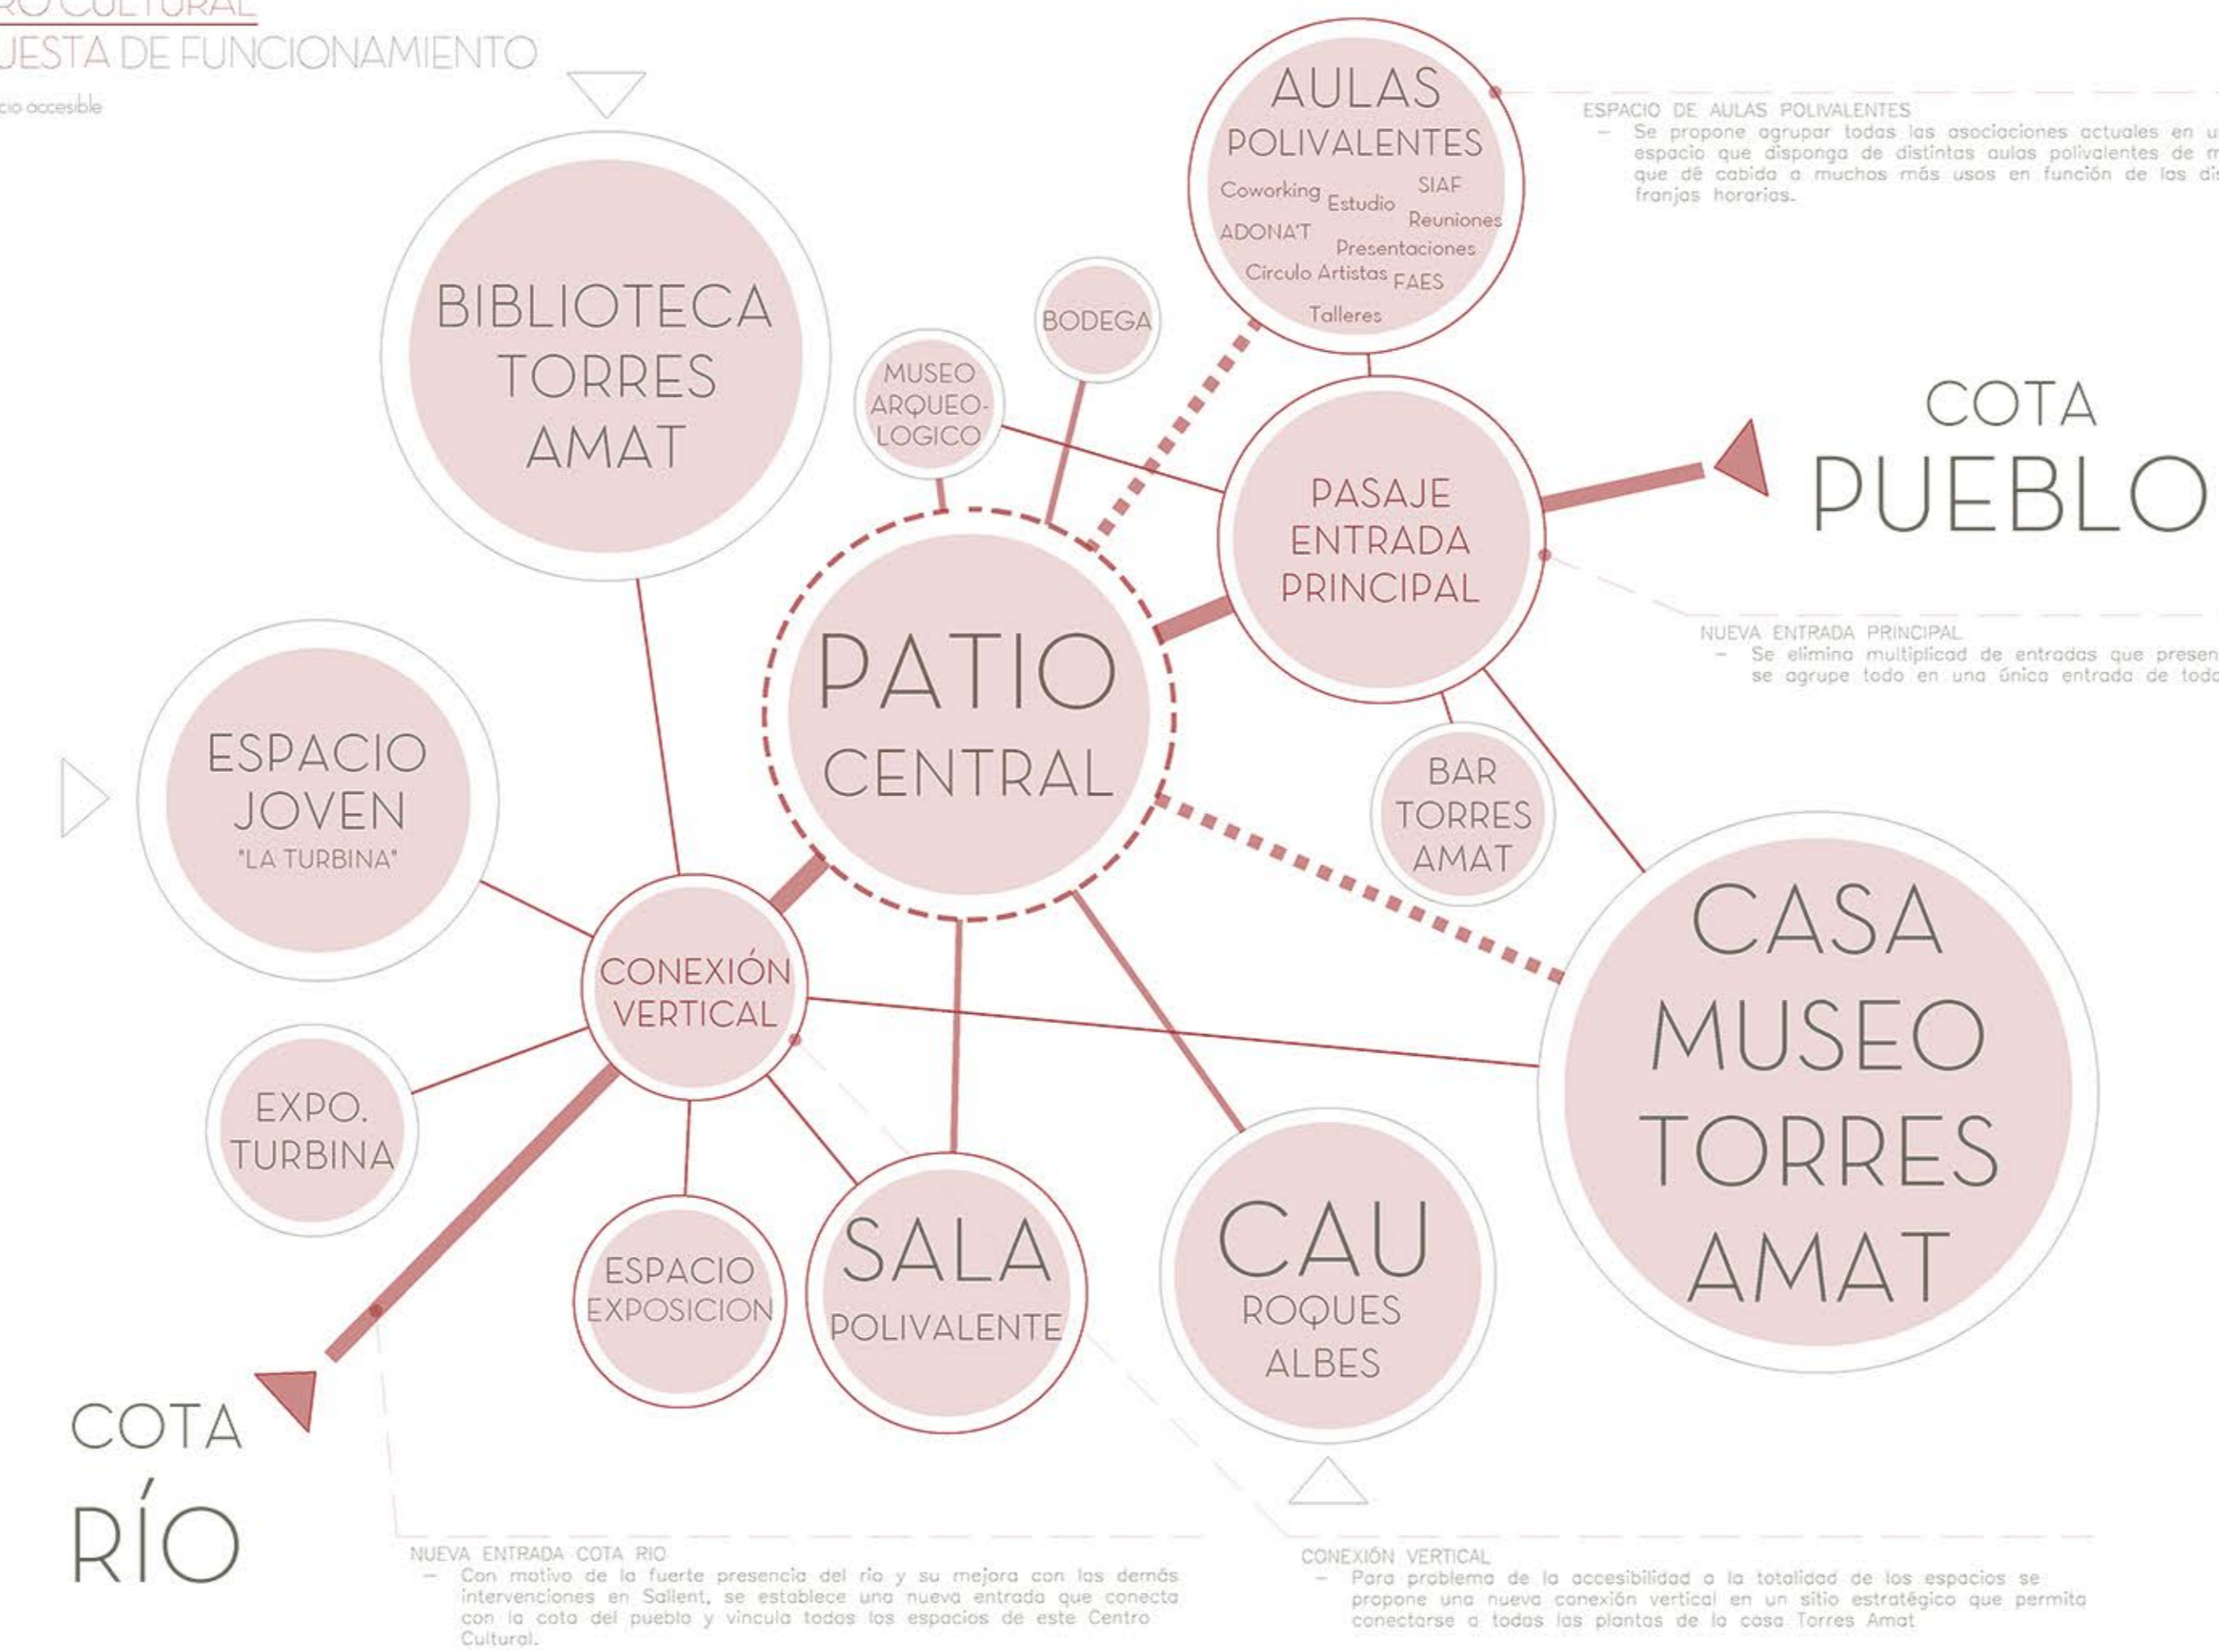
RO CULTURAL
UESTA DE FUNCIONAMIENTO
cio accesible

AULAS
POLIVALENTES
Coworking Estudio SIAF
Reuniones
ADONA'T
Presentaciones
Circulo Artistas FAES
Talleres

ESPACIO DE AULAS POLIVALENTES
– Se propone agrupar todas las asociaciones actuales en u espacio que disponga de distintas aulas polivalentes de m que dé cabida a muchos más usos en función de las di franjas horarias.

BIBLIOTECA
TORRES
AMAT

BODEGA

MUSEO
ARQUEO-
LOGICO

COTA
PUEBLO

PASAJE
ENTRADA
PRINCIPAL

NUEVA ENTRADA PRINCIPAL
– Se elimina multiplicad de entradas que presen se agrupe todo en una única entrada de toda

PATIO
CENTRAL

ESPACIO
JOVEN
"LA TURBINA"

BAR
TORRES
AMAT

CASA
MUSEO
TORRES
AMAT

CONEXIÓN
VERTICAL

EXPO.
TURBINA

ESPACIO
EXPOSICION

SALA
POLIVALENTE

CAU
ROQUES
ALBES

COTA
RÍO

NUEVA ENTRADA COTA RIO
– Con motivo de la fuerte presencia del rio y su mejora con las demás intervenciones en Sallent, se establece una nueva entrada que conecta con la cota del pueblo y vincula todos los espacios de este Centro Cultural.

CONEXIÓN VERTICAL
– Para problema de la accesibilidad a la totalidad de los espacios se propone una nueva conexión vertical en un sitio estratégico que permita conectarse a todas las plantas de la casa Torres Amat